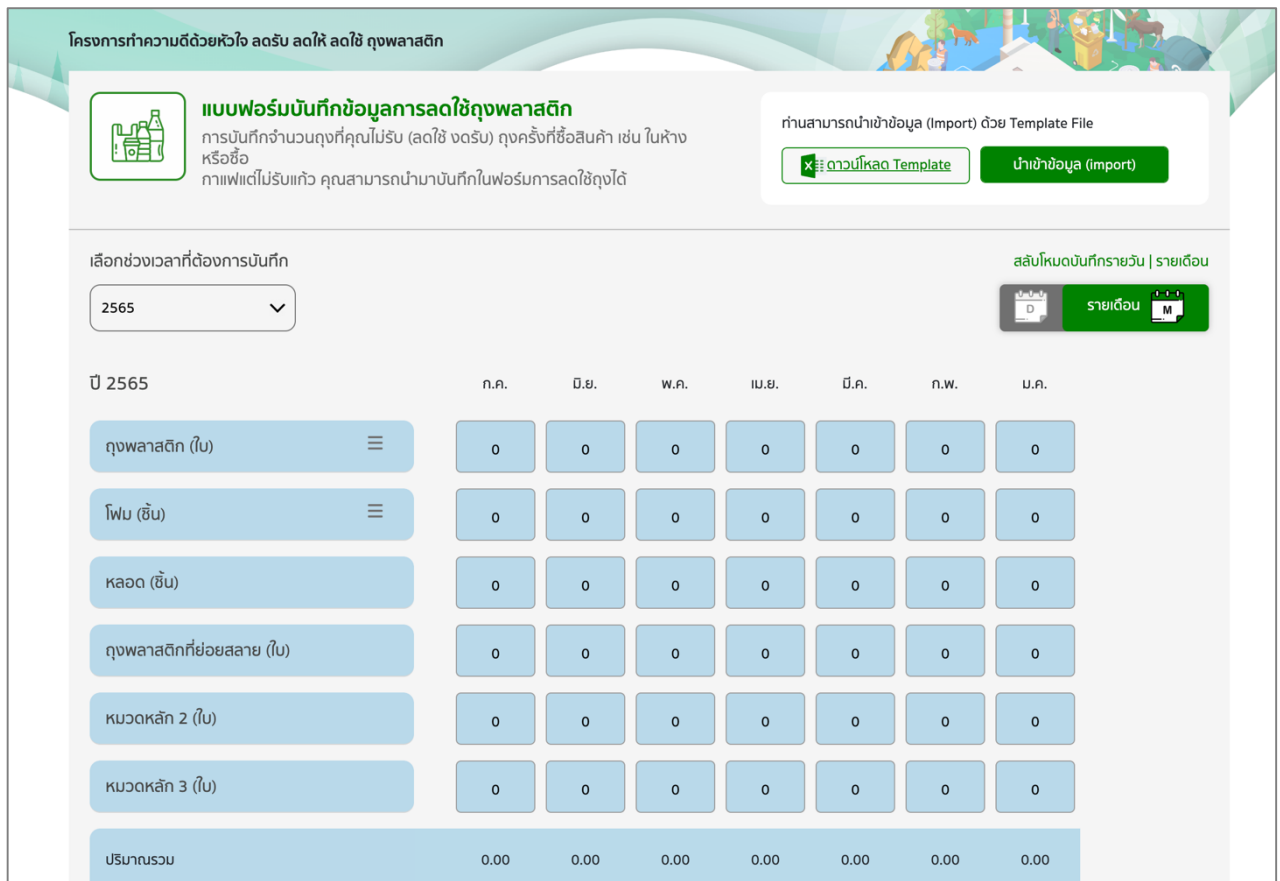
โครงการทำความดีด้วยหัวใจ ลดรับ ลดให้ ลดใช้ ถุงพลาสติก

แบบฟอร์มบันทึกข้อมูลการลดใช้ถุงพลาสติก
การบันทึกจำนวนถุงที่คุณไม่รับ (ลดใช้ งดรับ) ถุงครั้งที่ซื้อสินค้า เช่น ในห้างหรือซื้อ
กาแฟแต่ไม่รับแก้ว คุณสามารถนำมาบันทึกในฟอร์มการลดใช้ถุงได้

ท่านสามารถนำเข้าข้อมูล (Import) ด้วย Template File
ดาวน์โหลด Template
นำเข้าข้อมูล (import)

เลือกช่วงเวลาที่ต้องการบันทึก
2565

สลับโหมดบันทึกรายวัน | รายเดือน
D
รายเดือน
M

| ปี 2565 | ก.ค. | มิ.ย. | พ.ค. | เม.ย. | มี.ค. | ก.พ. | ม.ค. |
|---|---|---|---|---|---|---|---|
| ถุงพลาสติก (ใบ) | 0 | 0 | 0 | 0 | 0 | 0 | 0 |
| โฟม (ชิ้น) | 0 | 0 | 0 | 0 | 0 | 0 | 0 |
| หลอด (ชิ้น) | 0 | 0 | 0 | 0 | 0 | 0 | 0 |
| ถุงพลาสติกที่ย่อยสลาย (ใบ) | 0 | 0 | 0 | 0 | 0 | 0 | 0 |
| หมวดหลัก 2 (ใบ) | 0 | 0 | 0 | 0 | 0 | 0 | 0 |
| หมวดหลัก 3 (ใบ) | 0 | 0 | 0 | 0 | 0 | 0 | 0 |
| ปริมาณรวม | 0.00 | 0.00 | 0.00 | 0.00 | 0.00 | 0.00 | 0.00 |